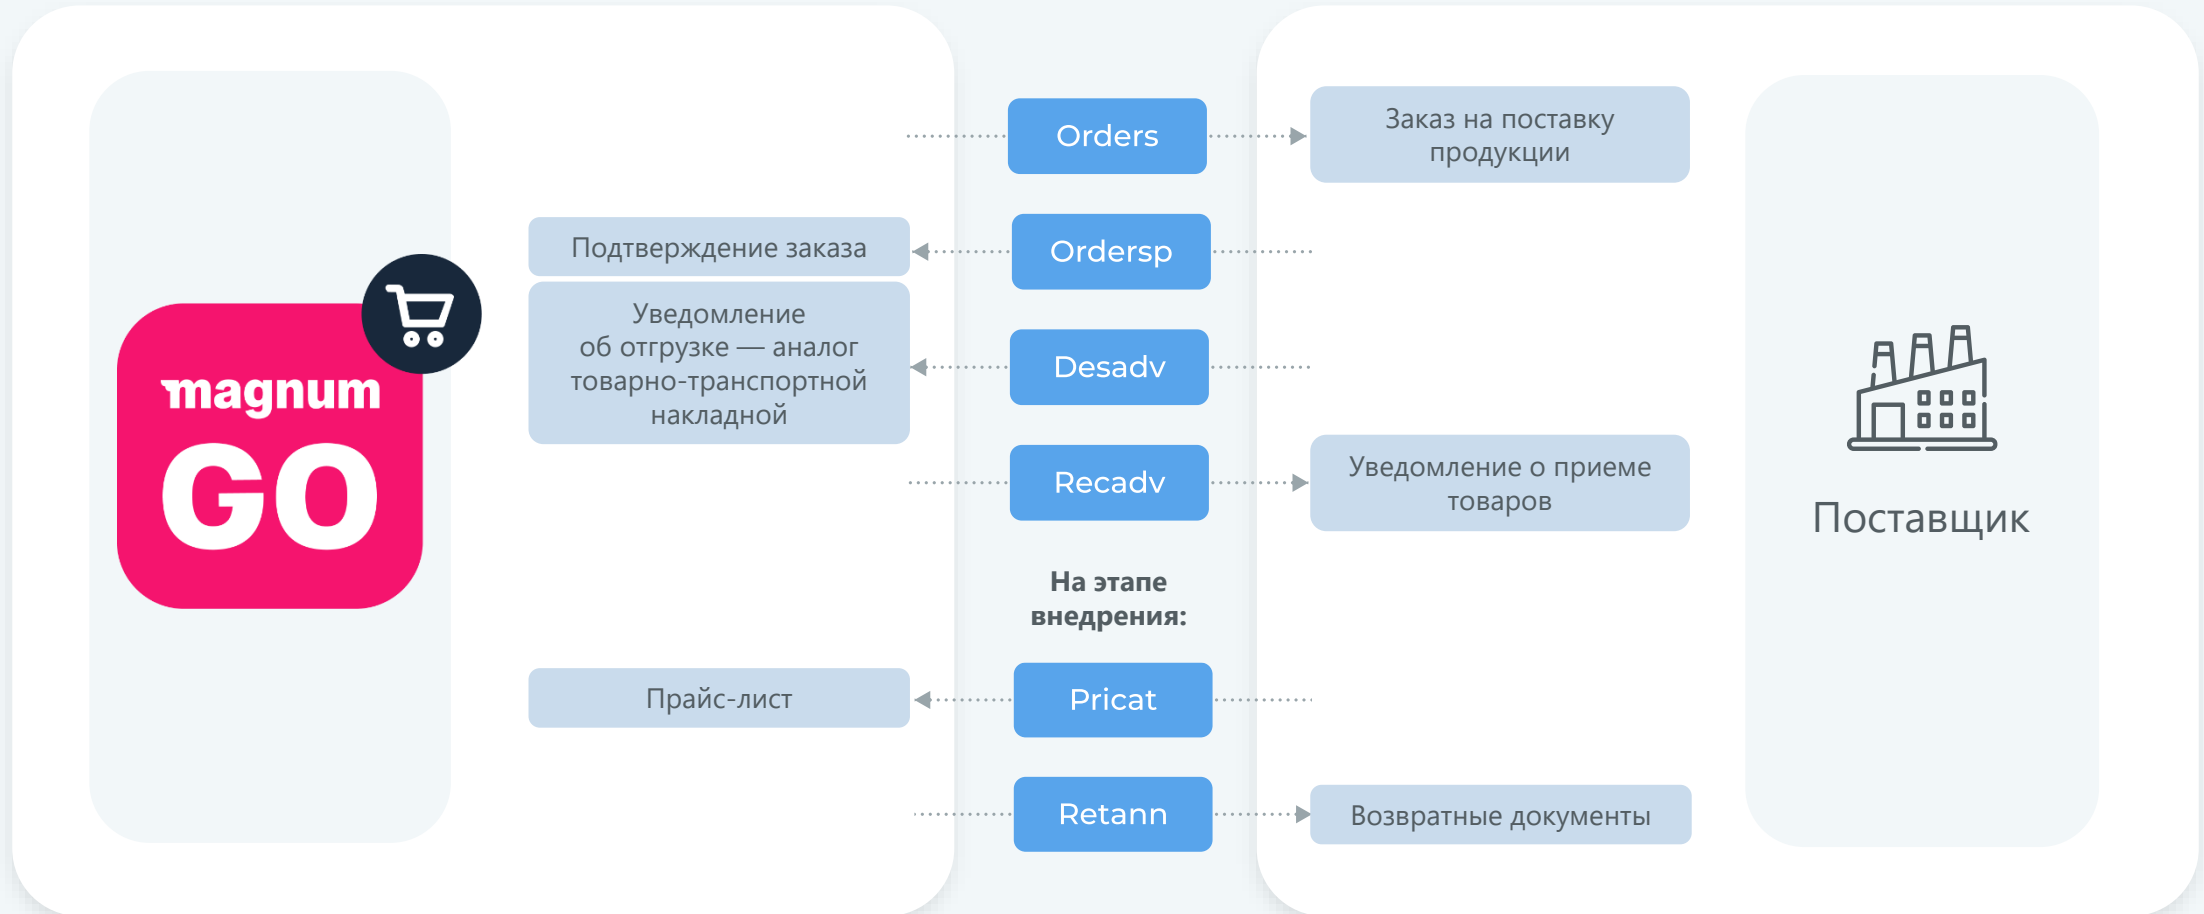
magnum GO

Orders

Заказ на поставку продукции

Подтверждение заказа

Ordersp

Уведомление об отгрузке — аналог товарно-транспортной накладной

Desadv

Recadv

Уведомление о приеме товаров

Поставщик

На этапе внедрения:

Прайс-лист

Pricat

Retann

Возвратные документы